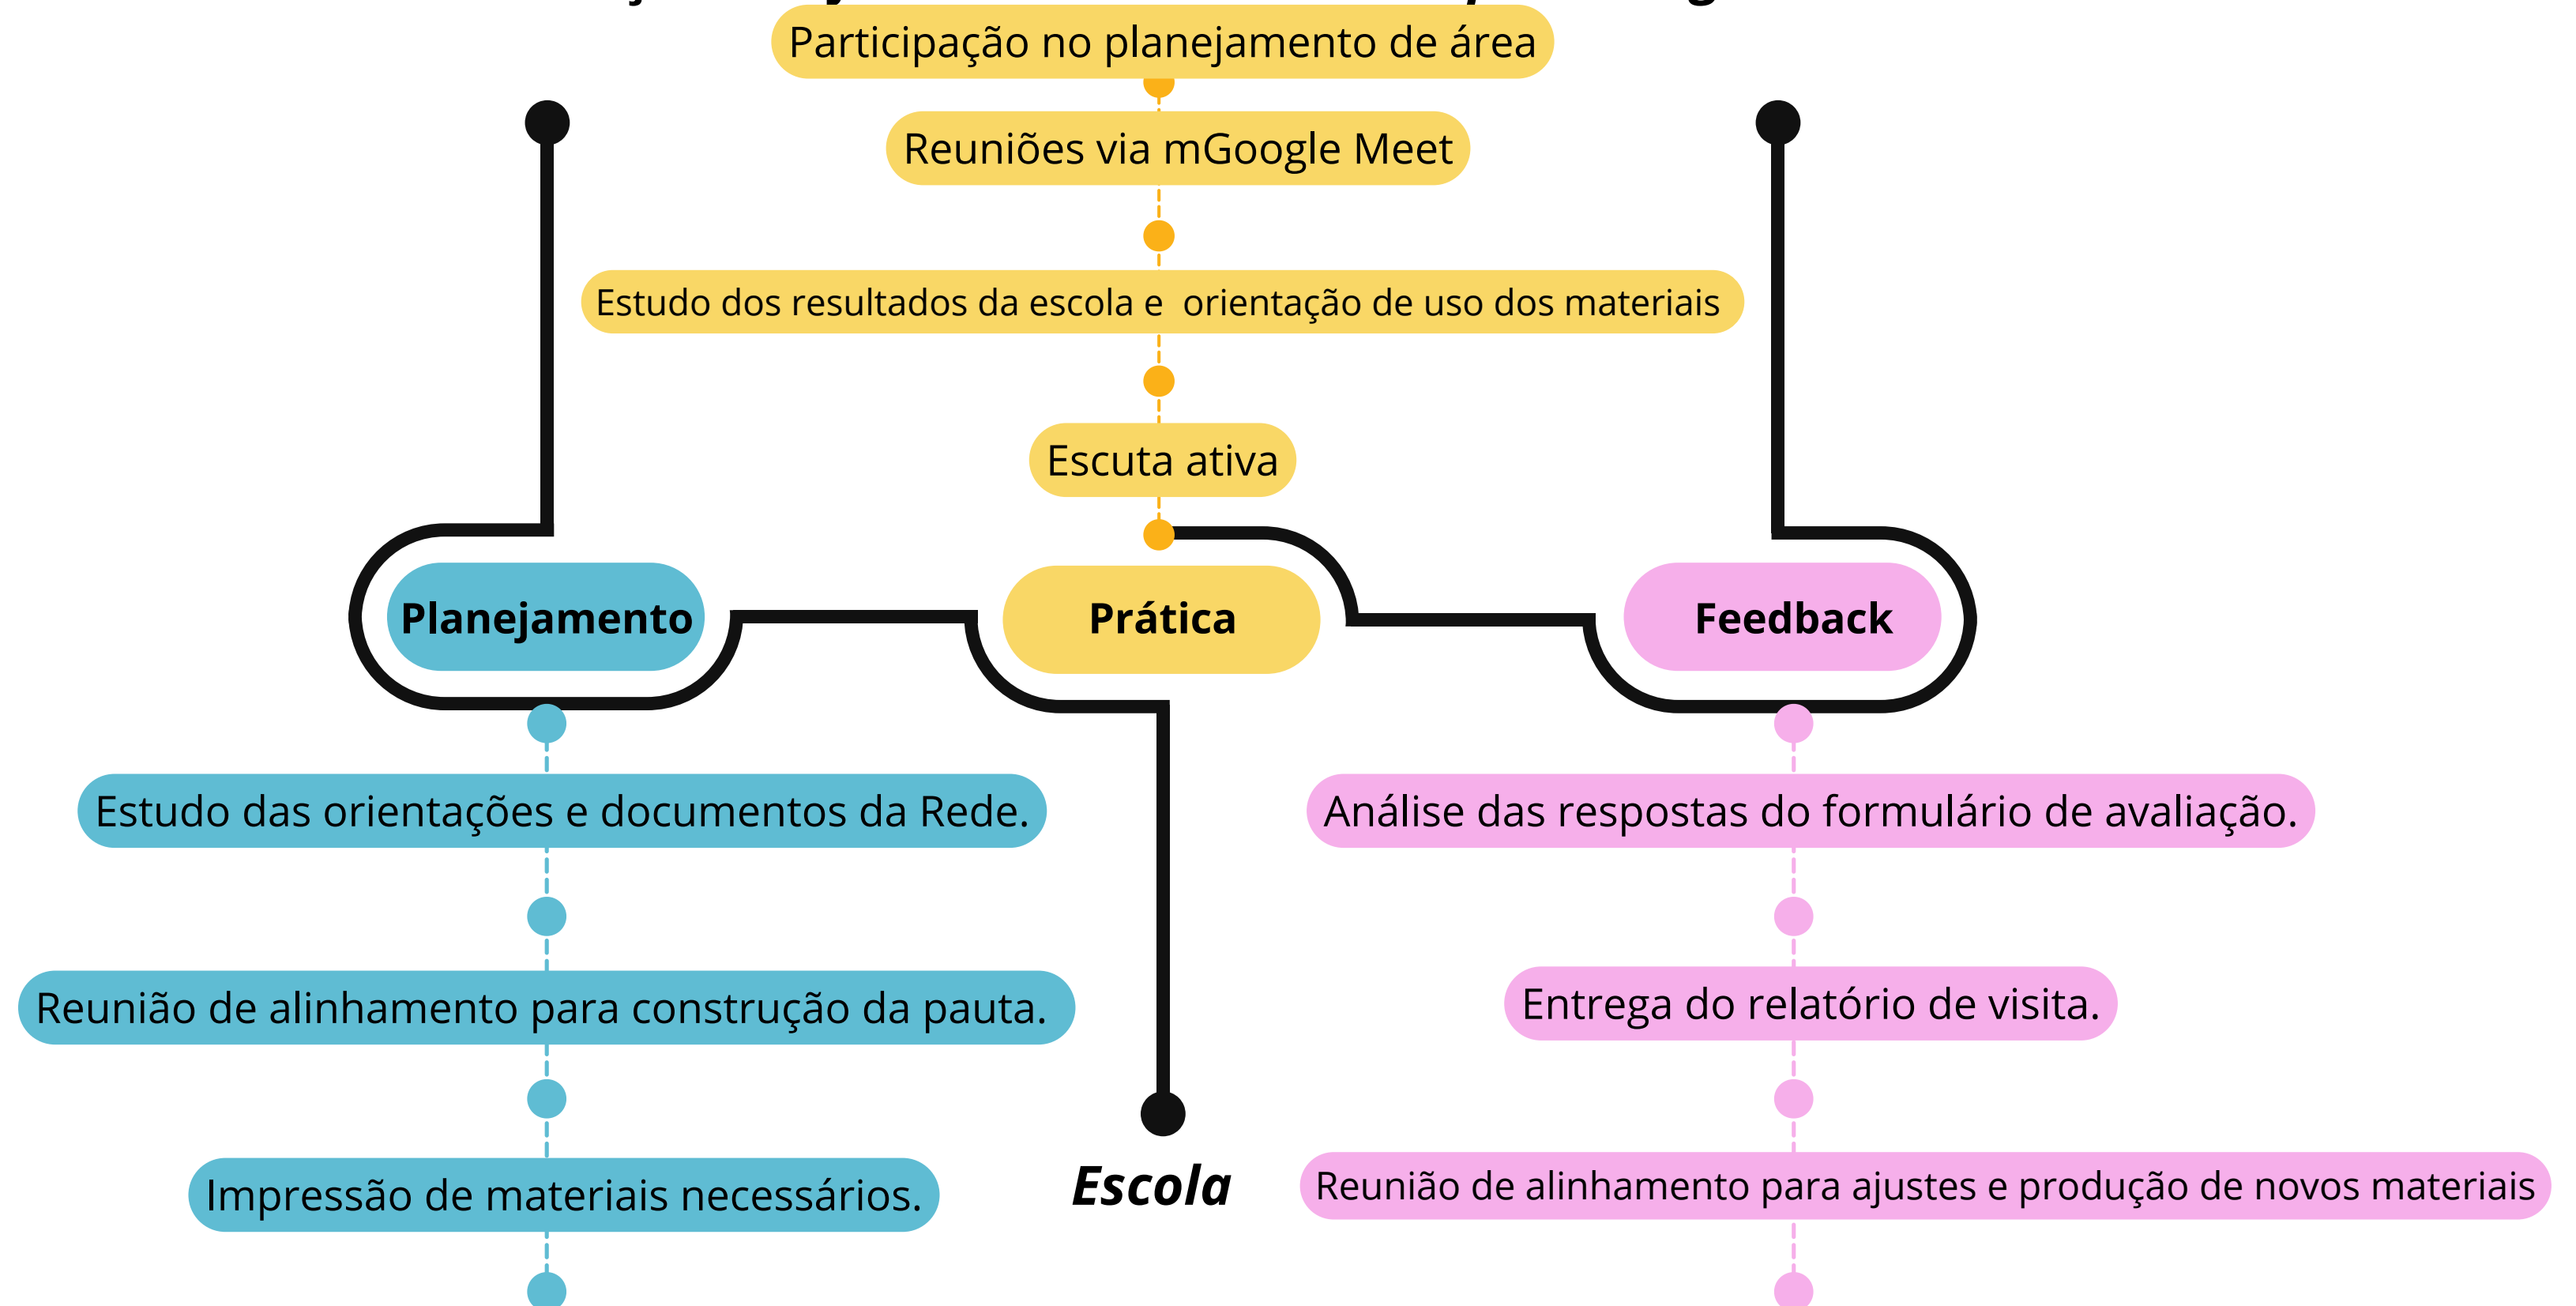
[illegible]

Participação no planejamento de área

Reuniões via mGoogle Meet

Estudo dos resultados da escola e orientação de uso dos materiais

Escuta ativa

Planejamento

Prática

Feedback

Estudo das orientações e documentos da Rede.

Reunião de alinhamento para construção da pauta.

Impressão de materiais necessários.

Escola

Análise das respostas do formulário de avaliação.

Entrega do relatório de visita.

Reunião de alinhamento para ajustes e produção de novos materiais